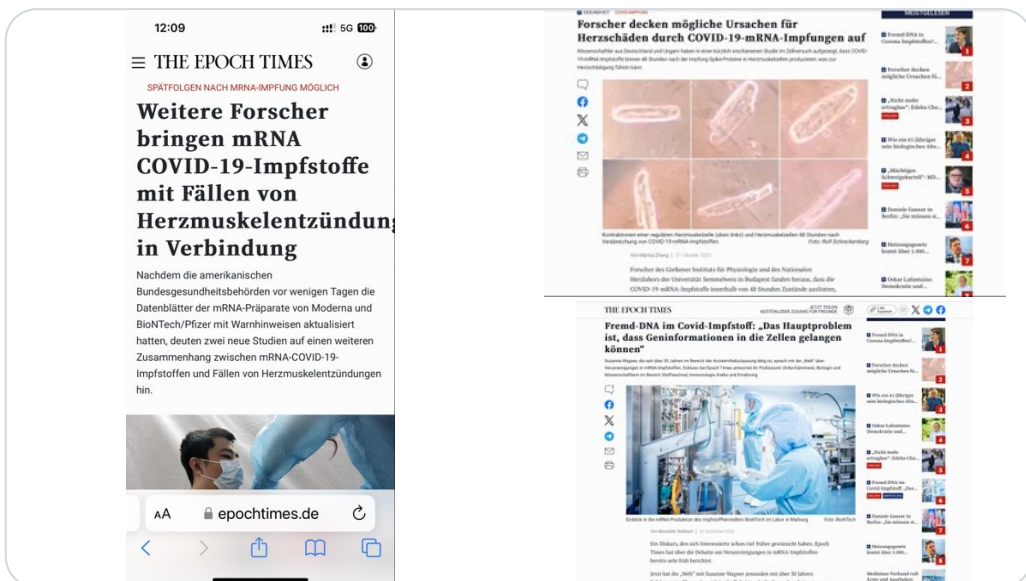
12:09

5G 100

THE EPOCH TIMES

SPÄTFOLGEN NACH MRNA-IMPFUNG MÖGLICH

Weitere Forscher bringen mRNA COVID-19-Impfstoffe mit Fällen von Herzmuskelentzündung in Verbindung

Nachdem die amerikanischen Bundesgesundheitsbehörden vor wenigen Tagen die Datenblätter der mRNA-Präparate von Moderna und BioNTech/Pfizer mit Warnhinweisen aktualisiert hatten, deuten zwei neue Studien auf einen weiteren Zusammenhang zwischen mRNA-COVID-19-Impfstoffen und Fällen von Herzmuskelentzündungen hin.

AA epochtimes.de

Forscher decken mögliche Ursachen für Herzschäden durch COVID-19-mRNA-Impfungen auf

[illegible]

MEISTGELESEN

Forscher decken mögliche Ursachen fü...

THE EPOCH TIMES

Fremd-DNA im Covid-Impfstoff: „Das Hauptproblem ist, dass Geninformationen in die Zellen gelangen können"

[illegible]